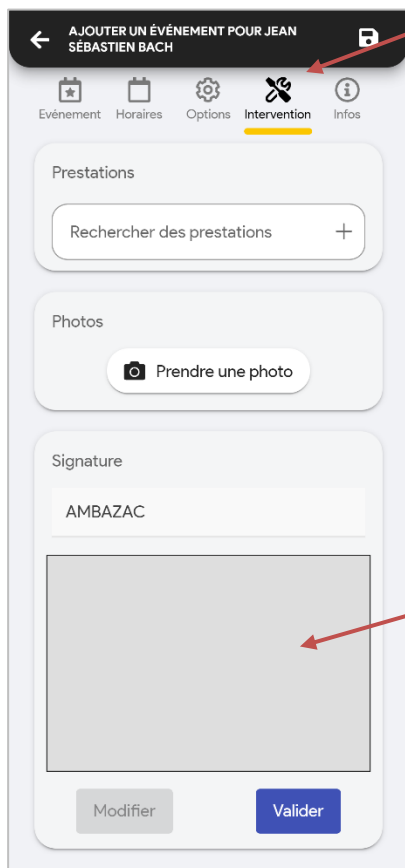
AJOUTER UN ÉVÉNEMENT POUR JEAN SÉBASTIEN BACH

Evènement Horaires Options Intervention Infos

Prestations

Rechercher des prestations +

Photos

Prendre une photo

Signature

AMBAZAC

Modifier Valider